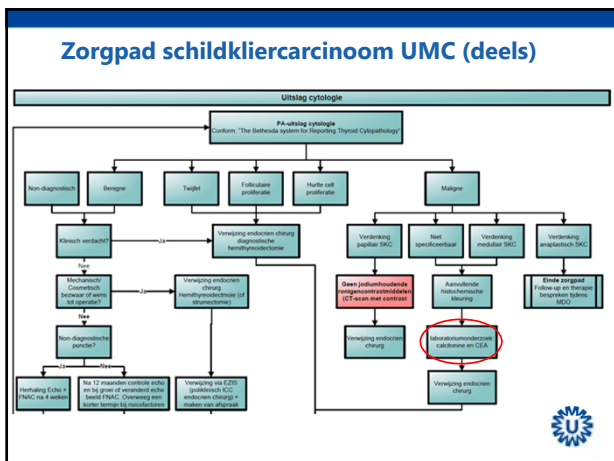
Zorgpad schildkliercarcinoom UMC (deels)

Uitslag cytologie

PA-uitslag cytologie
Conform: "The Bethesda system for Reporting Thyroid Cytopathology"

Non-diagnostisch

Benigne

Twijfel

Folliculaire proliferatie

Hurtle cell proliferatie

Maligne

Klinisch verdacht?

Ja

Verwijzing endocrien chirurg diagnostische hemithyreoidectomie

Nee

Mechanisch/ Cosmetisch bezwaar of wens tot operatie?

Ja

Verwijzing endocrien chirurg Hemithyreoidectomie (of strumectomie)

Nee

Non-diagnostische punctie?

Ja

Nee

Herhaling Echo + FNAC na 4 weken

Na 12 maanden controle echo en bij groei of veranderd echo beeld FNAC. Overweeg een korter termijn bij risicofactoren

Verwijzing via EZIS (poliklinisch ICC endocrien chirurg) + maken van afspraak

Verdenking papillair SKC

Niet specificeerbaar

Verdenking medullair SKC

Verdenking anaplastisch SKC

Geen jodiumhoudende röntgencontrastmiddelen (CT-scan met contrast

Aanvullende histochemische kleuring

Einde zorgpad
Follow-up en therapie bespreken tijdens MDO

Verwijzing endocrien chirurg

laboratoriumonderzoek calcitonine en CEA

Verwijzing endocrien chirurg